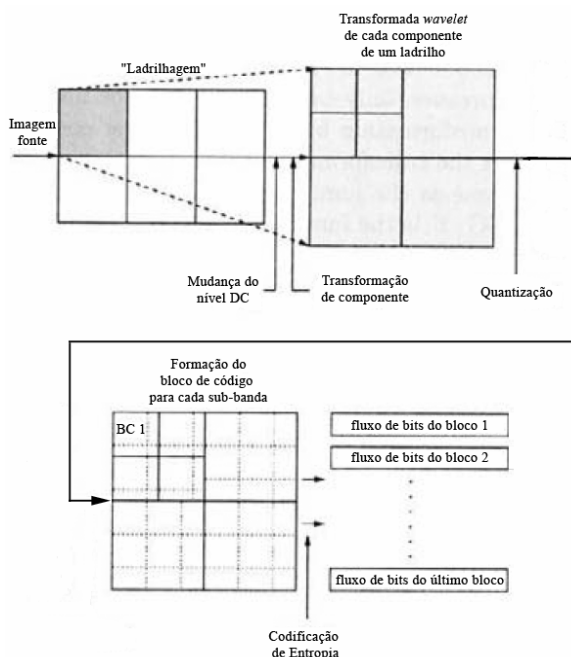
Transformada *wavelet* de cada componente de um ladrilho

"Ladrilhagem"

Imagem fonte

Mudança do nível DC

Transformação de componente

Quantização

Formação do bloco de código para cada sub-banda

BC 1

fluxo de bits do bloco 1

fluxo de bits do bloco 2

fluxo de bits do último bloco

Codificação de Entropia